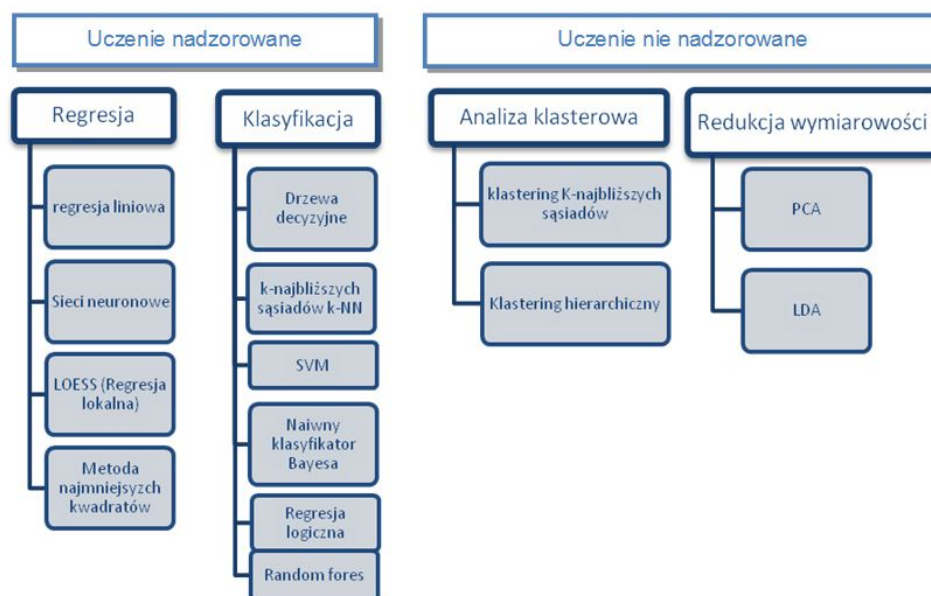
Uczenie nadzorowane

Regresja

regresja liniowa

Sieci neuronowe

LOESS (Regresja lokalna)

Metoda najmniejsyzch kwadratów

Klasyfikacja

Drzewa decyzyjne

k-najbliższych sąsiadów k-NN

SVM

Naiwny klasyfikator Bayesa

Regresja logiczna

Random fores

Uczenie nie nadzorowane

Analiza klasterowa

klastering K-najbliższych sąsiadów

Klastering hierarchiczny

Redukcja wymiarowości

PCA

LDA